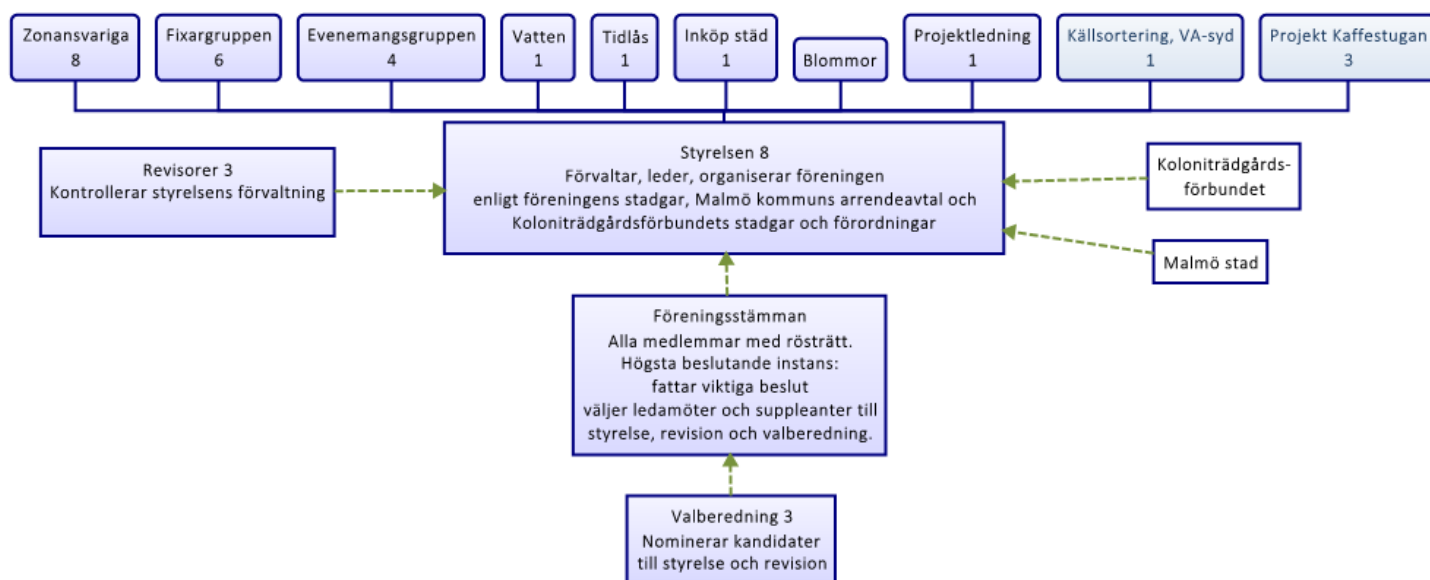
Zonansvariga
8

Fixargruppen
6

Evenemangsgruppen
4

Vatten
1

Tidlås
1

Inköp städ
1

Blommor

Projektledning
1

Källsortering, VA-syd
1

Projekt Kaffestugan
3

Revisorer 3
Kontrollerar styrelsens förvaltning

Styrelsen 8
Förvaltar, leder, organiserar föreningen enligt föreningens stadgar, Malmö kommuns arrendeavtal och Koloniträdgårdsförbundets stadgar och förordningar

Koloniträdgårdsförbundet

Malmö stad

Föreningsstämman
Alla medlemmar med rösträtt.
Högsta beslutande instans:
fattar viktiga beslut
väljer ledamöter och suppleanter till styrelse, revision och valberedning.

Valberedning 3
Nominerar kandidater till styrelse och revision